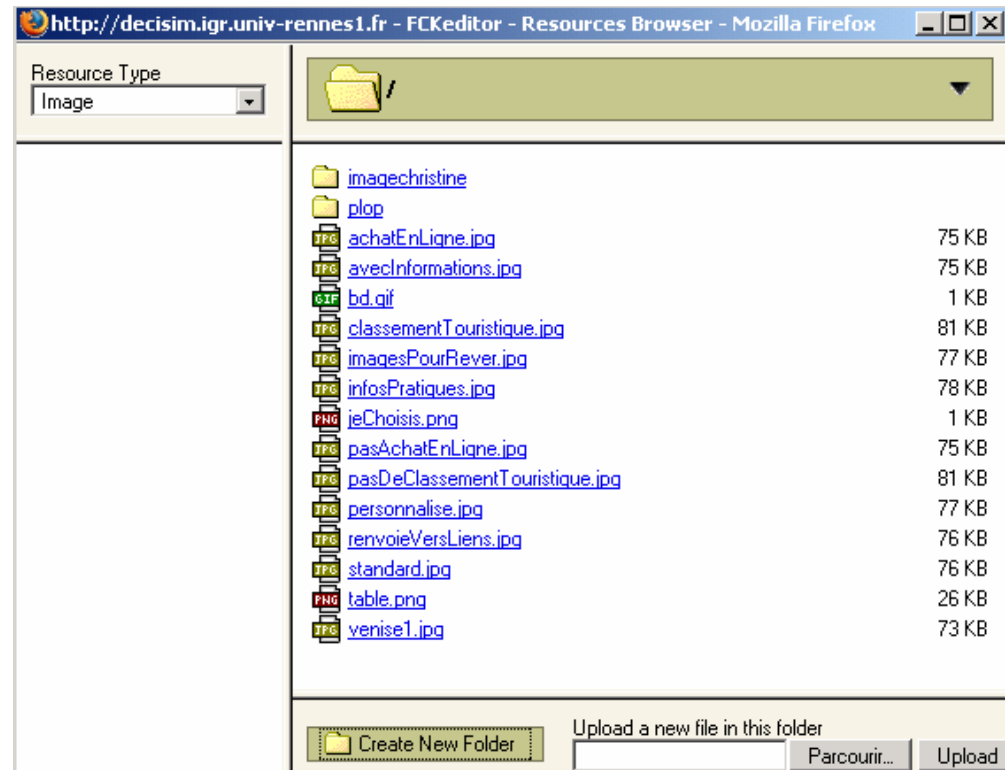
http://decisim.igr.univ-rennes1.fr - FCKeditor - Resources Browser - Mozilla Firefox

Resource Type
Image

/

imagechristine
plop
achatEnLigne.jpg 75 KB
avecInformations.jpg 75 KB
bd.gif 1 KB
classementTouristique.jpg 81 KB
imagesPourRever.jpg 77 KB
infosPratiques.jpg 78 KB
jeChoisis.png 1 KB
pasAchatEnLigne.jpg 75 KB
pasDeClassementTouristique.jpg 81 KB
personnalise.jpg 77 KB
renvoieVersLiens.jpg 76 KB
standard.jpg 76 KB
table.png 26 KB
venise1.jpg 73 KB

Create New Folder

Upload a new file in this folder

Parcourir... Upload